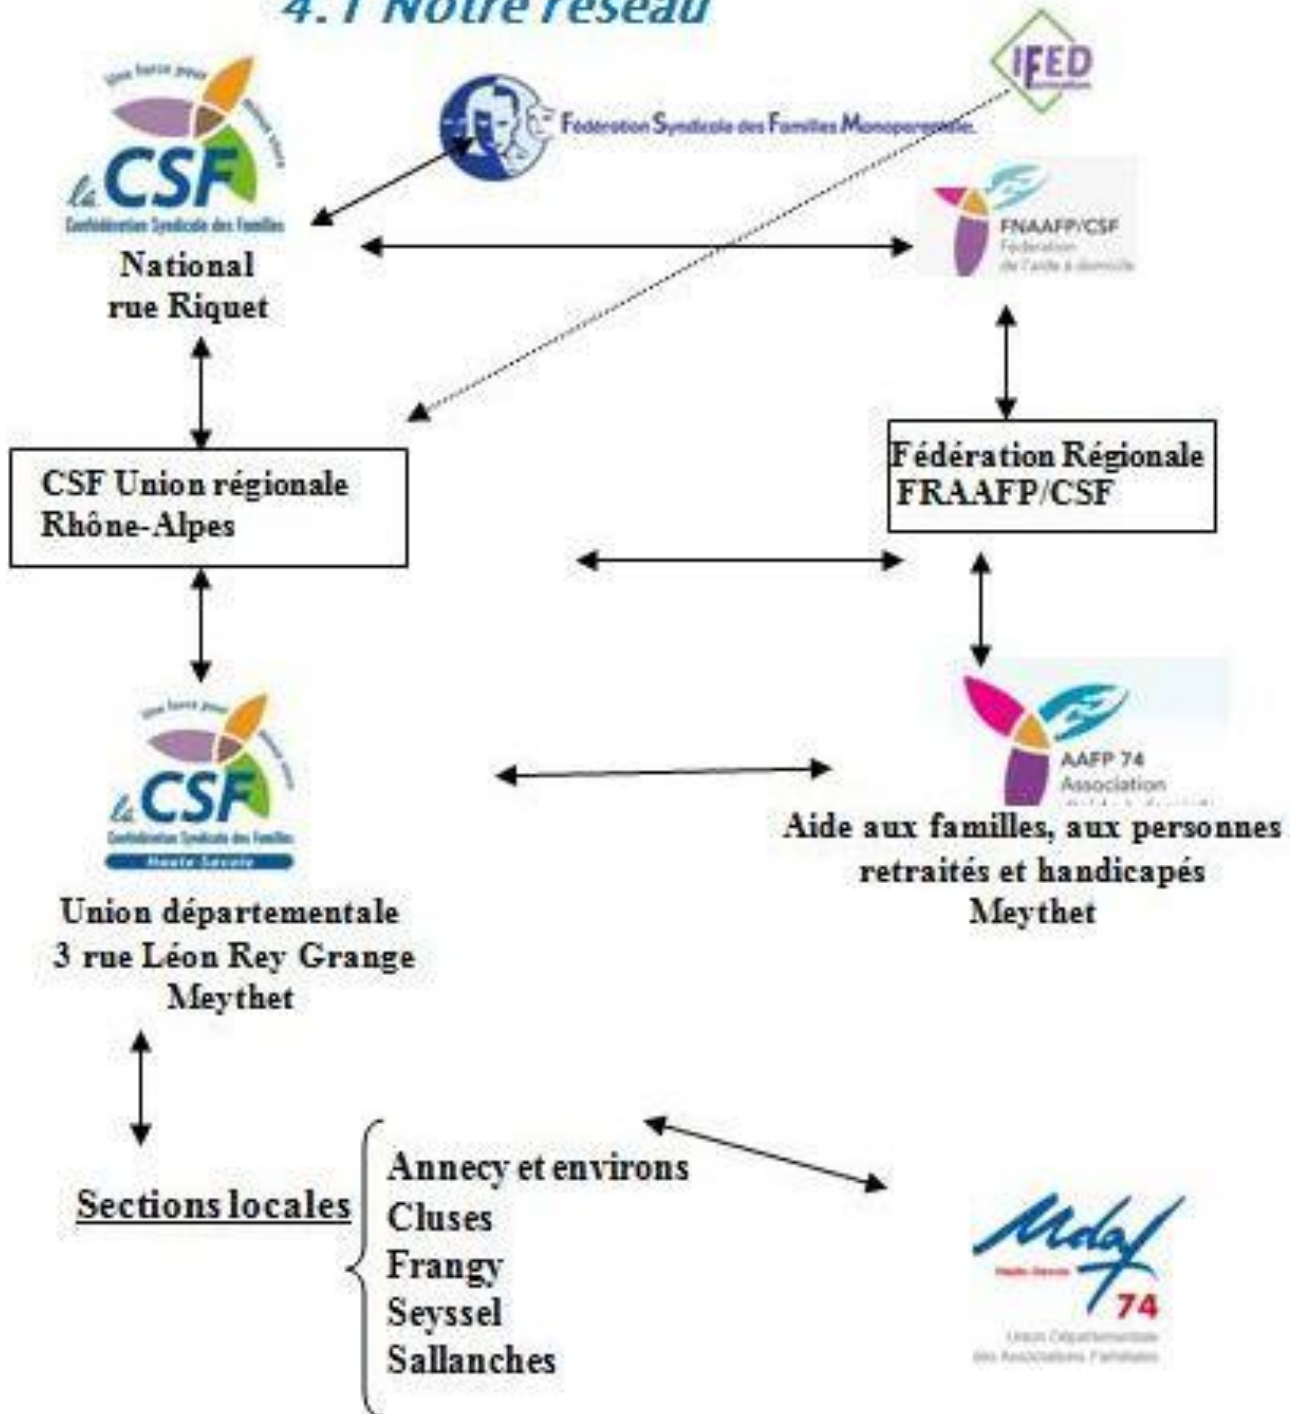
4.1 Notre réseau

Une force pour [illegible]

la CSF
Confédération Syndicale des Familles

National
rue Riquet

Fédération Syndicale des Familles Monoparentale.

IFED

FNAAFP/CSF
Fédération
de l'aide à domicile

CSF Union régionale
Rhône-Alpes

Fédération Régionale
FRAAFP/CSF

Une force pour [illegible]

la CSF
Confédération Syndicale des Familles
Haute-Savoie

AAFP 74
Association
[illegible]

Aide aux familles, aux personnes retraités et handicapés
Meythet

Union départementale
3 rue Léon Rey Grange
Meythet

Sections locales

Annecy et environs
Cluses
Frangy
Seyssel
Sallanches

Udaf
Haute-Savoie
74
Union Départementale
des Associations Familiales